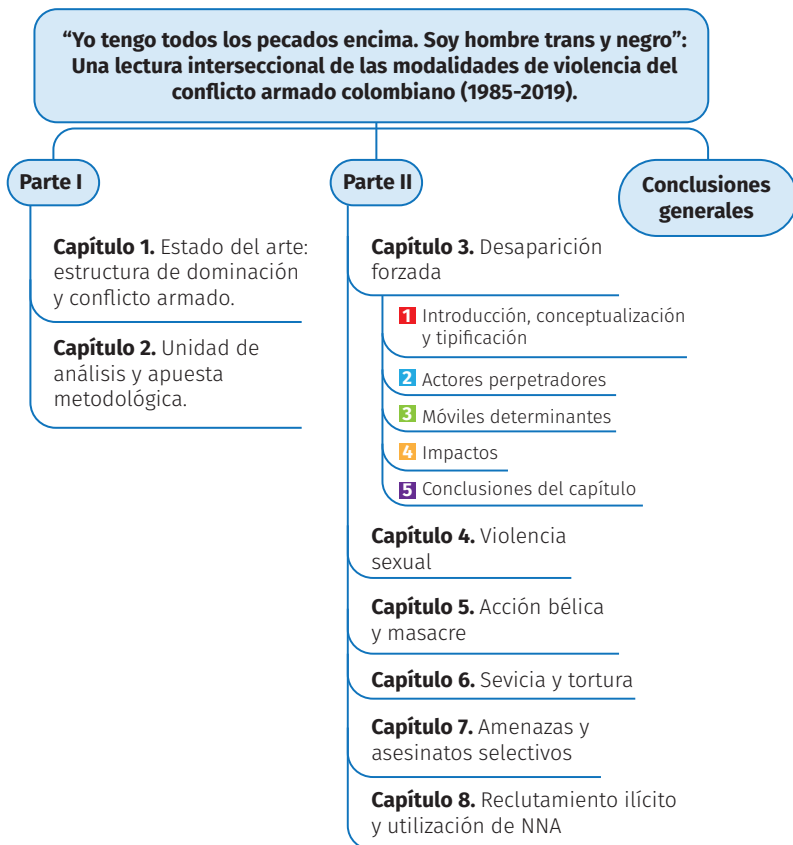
"Yo tengo todos los pecados encima. Soy hombre trans y negro": Una lectura interseccional de las modalidades de violencia del conflicto armado colombiano (1985-2019).

Parte I

Capítulo 1. Estado del arte: estructura de dominación y conflicto armado.

Capítulo 2. Unidad de análisis y apuesta metodológica.

Parte II

Capítulo 3. Desaparición forzada

1 Introducción, conceptualización y tipificación

2 Actores perpetradores

3 Móviles determinantes

4 Impactos

5 Conclusiones del capítulo

Capítulo 4. Violencia sexual

Capítulo 5. Acción bélica y masacre

Capítulo 6. Sevicia y tortura

Capítulo 7. Amenazas y asesinatos selectivos

Capítulo 8. Reclutamiento ilícito y utilización de NNA

Conclusiones generales